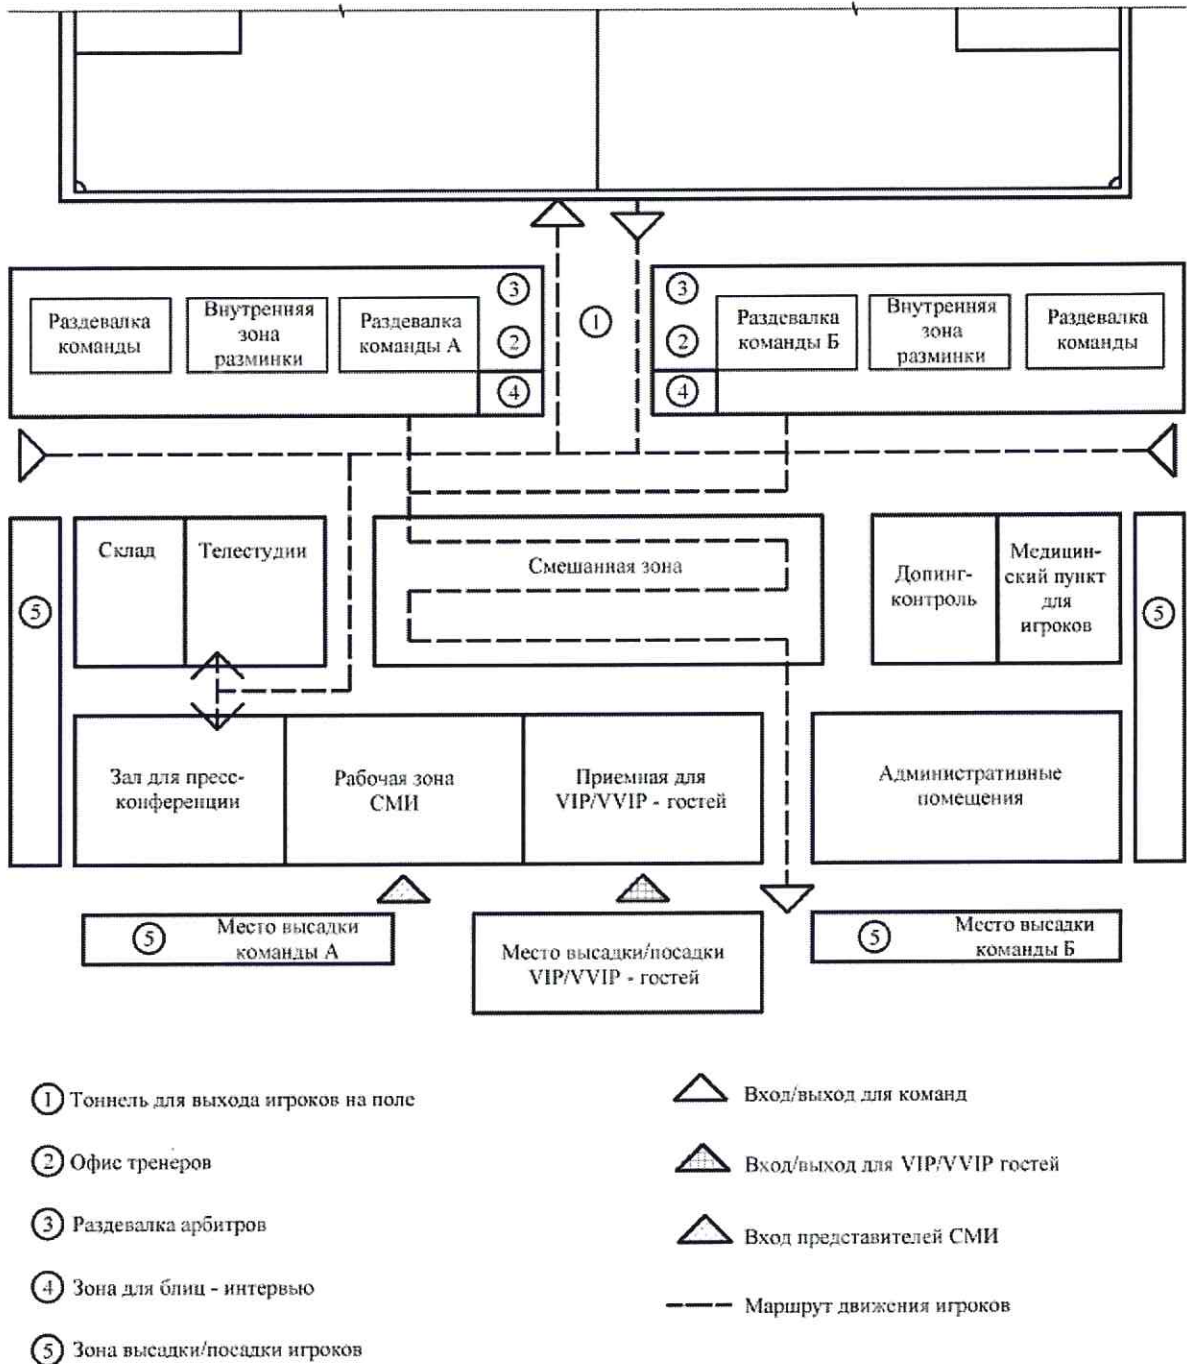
Раздевалка команды

Внутренняя зона разминки

Раздевалка команды А

3

2

4

1

3

2

4

Раздевалка команды Б

Внутренняя зона разминки

Раздевалка команды

5

Склад

Телестудии

Смешанная зона

Допинг-контроль

Медицинский пункт для игроков

5

Зал для пресс-конференции

Рабочая зона СМИ

Приемная для VIP/VVIP - гостей

Административные помещения

5 Место высадки команды А

Место высадки/посадки VIP/VVIP - гостей

5 Место высадки команды Б

1 Тоннель для выхода игроков на поле

2 Офис тренеров

3 Раздевалка арбитров

4 Зона для блиц - интервью

5 Зона высадки/посадки игроков

Вход/выход для команд

Вход/выход для VIP/VVIP гостей

Вход представителей СМИ

Маршрут движения игроков